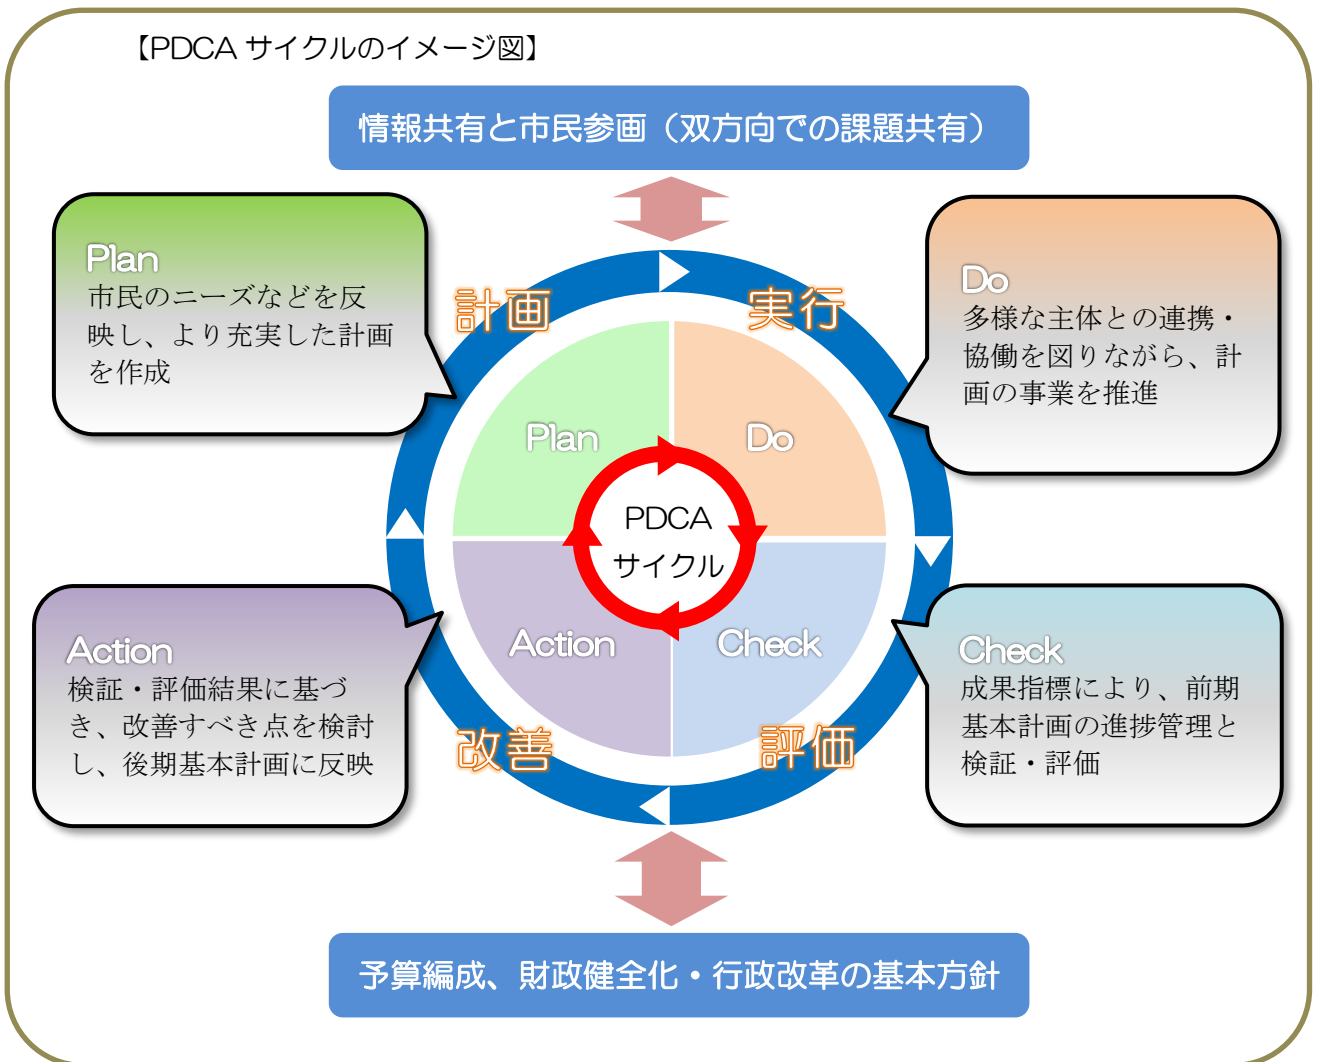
【PDCA サイクルのイメージ図】

情報共有と市民参画（双方向での課題共有）

Plan
市民のニーズなどを反映し、より充実した計画を作成

計画

実行

Do
多様な主体との連携・協働を図りながら、計画の事業を推進

Plan

Do

PDCA
サイクル

Action

Check

Action
検証・評価結果に基づき、改善すべき点を検討し、後期基本計画に反映

改善

評価

Check
成果指標により、前期基本計画の進捗管理と検証・評価

予算編成、財政健全化・行政改革の基本方針